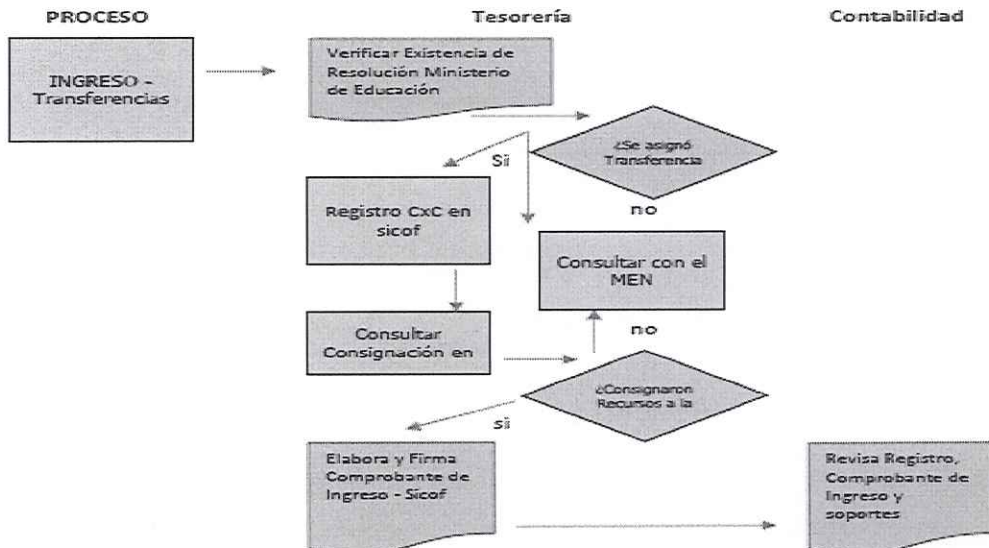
PROCESO

Tesorería

Contabilidad

INGRESO - Transferencias

Verificar Existencia de Resolución Ministerio de Educación

¿Se asignó Transferencia

Si

no

Registro CxC en sicof

Consultar con el MEN

Consultar Consignación en

no

¿Consignaron Recursos a la

si

Elabora y Firma Comprobante de Ingreso - Sicof

Revisa Registro, Comprobante de Ingreso y soportes